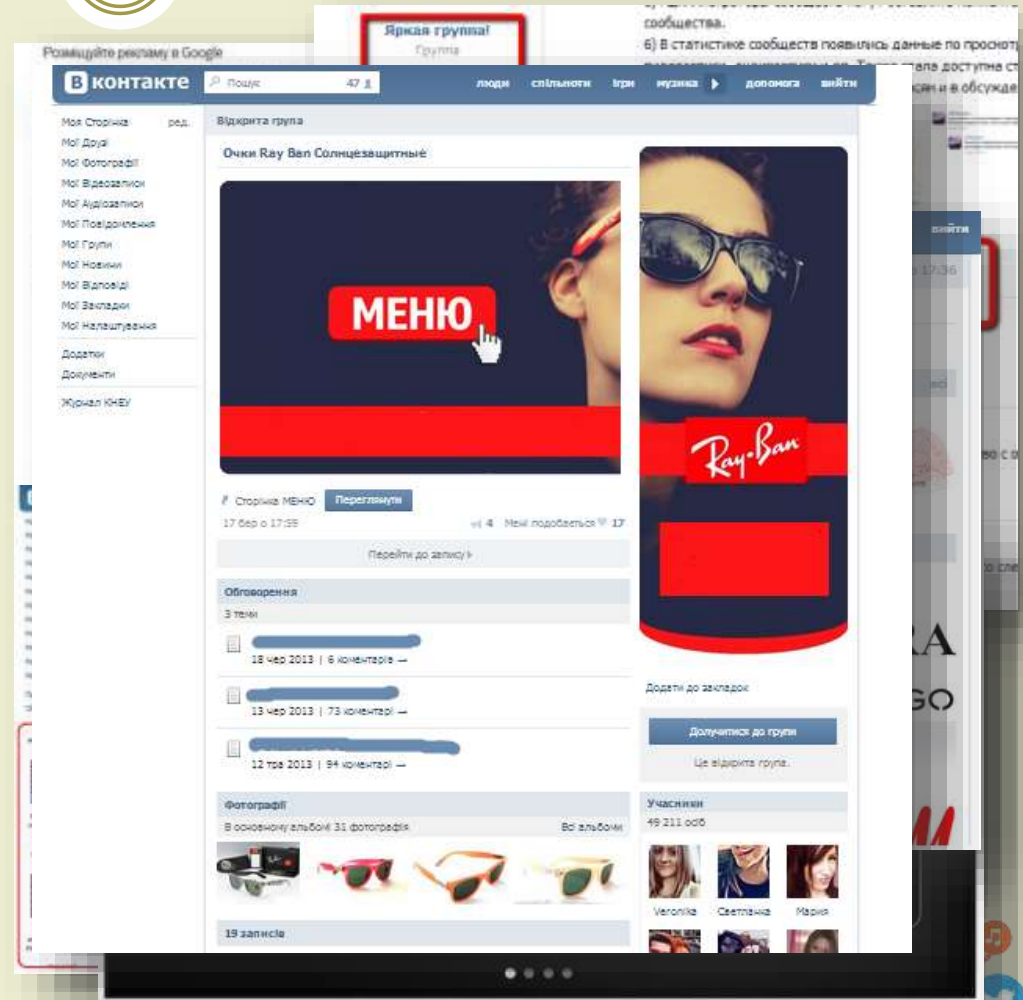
Розміщуйте рекламу в Google

Яркая группа!
Группа

сообщества.
6) В статистике сообществ появились данные по просмотр

В контакте Пошук 47 люди спільноти ігри музика допомога вийти

Моя Сторінка ред.
Мої Друзі
Мої Фотографії
Мої Відеозаписи
Мої Аудіозаписи
Мої Повідомлення
Мої Групи
Мої Новини
Мої Відповіді
Мої Закладки
Мої Налаштування
Додатки
Документи
Журнал КНЕУ

Відкрита група

Очки Ray Ban Солнцезащитные

МЕНЮ

Ray-Ban

Сторінка МЕНЮ Переглянути
17 бер о 17:59 4 Мені подобається 17
Перейти до запису

Обговорення
3 теми
18 чер 2013 | 6 коментарів
13 чер 2013 | 73 коментарі
12 тра 2013 | 94 коментарі

Фотографії
В основному альбомі 31 фотографія Всі альбоми

19 записів

Додати до закладок
Долучитися до групи
Це відкрита група.

Учасники
49 211 осіб
Veronika Светлана Мария

вийти
17:36